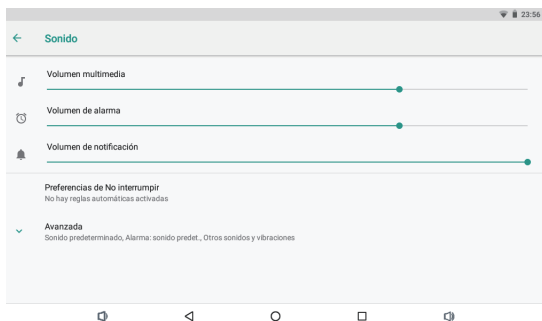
23:56

Sonido

Volumen multimedia

Volumen de alarma

Volumen de notificación

Preferencias de No interrumpir
No hay reglas automáticas activadas

Avanzada
Sonido predeterminado, Alarma: sonido predet., Otros sonidos y vibraciones